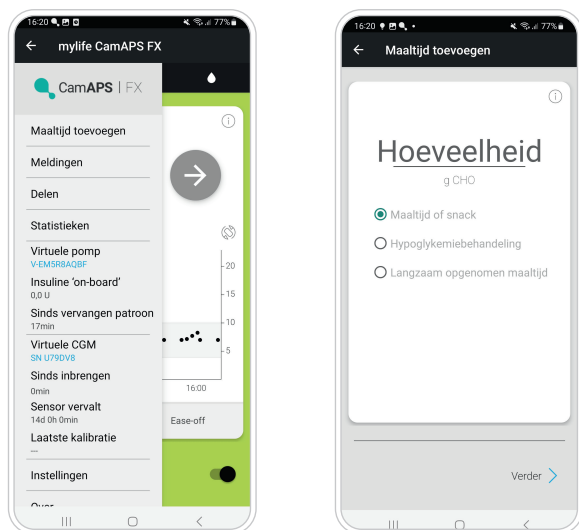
16:20 77%

mylife CamAPS FX

CamAPS | FX

Maaltijd toevoegen

Meldingen

Delen

Statistieken

Virtuele pomp
V-EM5R8AQBF

Insuline 'on-board'
0,0 U

Sinds vervangen patroon
17min

Virtuele CGM
SN U79DV8

Sinds inbrengen
0min

Sensor vervalt
14d 0h 0min

Laatste kalibratie
—

Instellingen

Over

20
15
10
5
16:00

Ease-off

16:20 77%

Maaltijd toevoegen

Hoeveelheid
g CHO

Maaltijd of snack

Hypoglykemiebehandeling

Langzaam opgenomen maaltijd

Verder